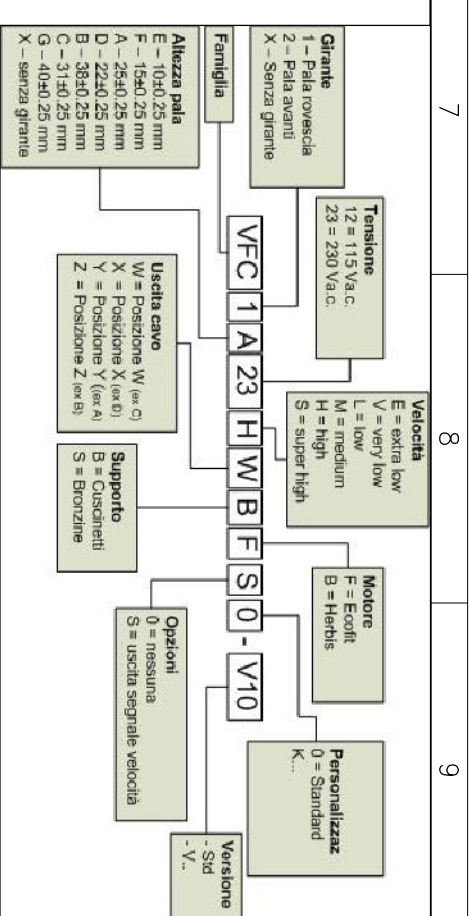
7

8

9

Altezza pala
E – 10±0.25 mm
F – 15±0.25 mm
A – 25±0.25 mm
D – 22±0.25 mm
B – 38±0.25 mm
C – 31±0.25 mm
G – 40±0.25 mm
X – senza girante

Famiglia

Girante
1 – Pala rovescia
2 – Pala avanti
X – Senza girante

Tensione
12 = 115 Va.c.
23 = 230 Va.c.

VFC 1 A 23 H W B F S 0 - V10

Uscita cavo
W = Posizione W (ex C)
X = Posizione X (ex B)
Y = Posizione Y (ex A)
Z = Posizione Z (ex B)

Velocità
E = extra low
V = very low
L = low
M = medium
H = high
S = super high

Supporto
B = Cuscinetti
S = Bronzine

Motore
F = Ecofit
B = Herbis

Opzioni
0 = nessuna
S = uscita segnale velocità

Personalizzaz.
0 = Standard
K...

Versione
- Std
- V...